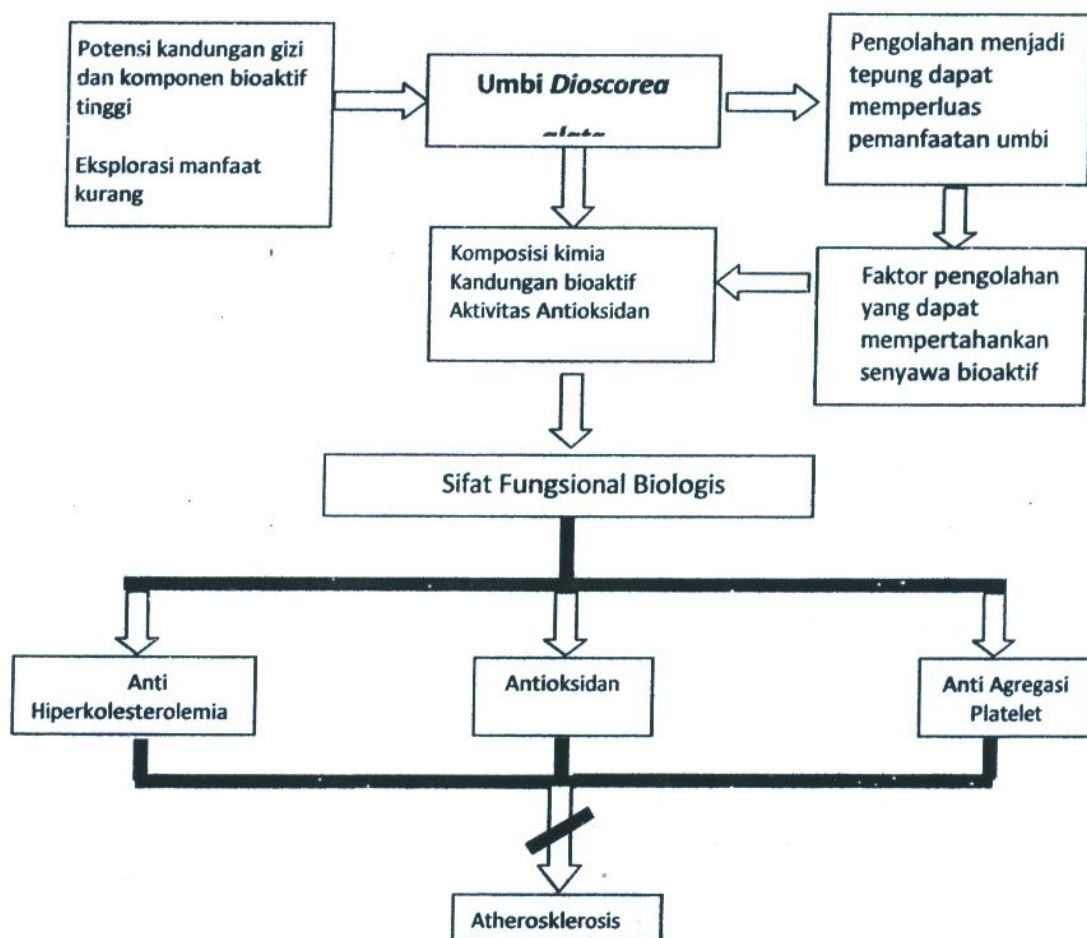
Potensi kandungan gizi dan komponen bioaktif tinggi

Eksplorasi manfaat kurang

Umbi *Dioscorea* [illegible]

Pengolahan menjadi tepung dapat memperluas pemanfaatan umbi

Komposisi kimia
Kandungan bioaktif
Aktivitas Antioksidan

Faktor pengolahan yang dapat mempertahankan senyawa bioaktif

Sifat Fungsional Biologis

Anti Hiperkolesterolemia

Antioksidan

Anti Agregasi Platelet

Atherosklerosis